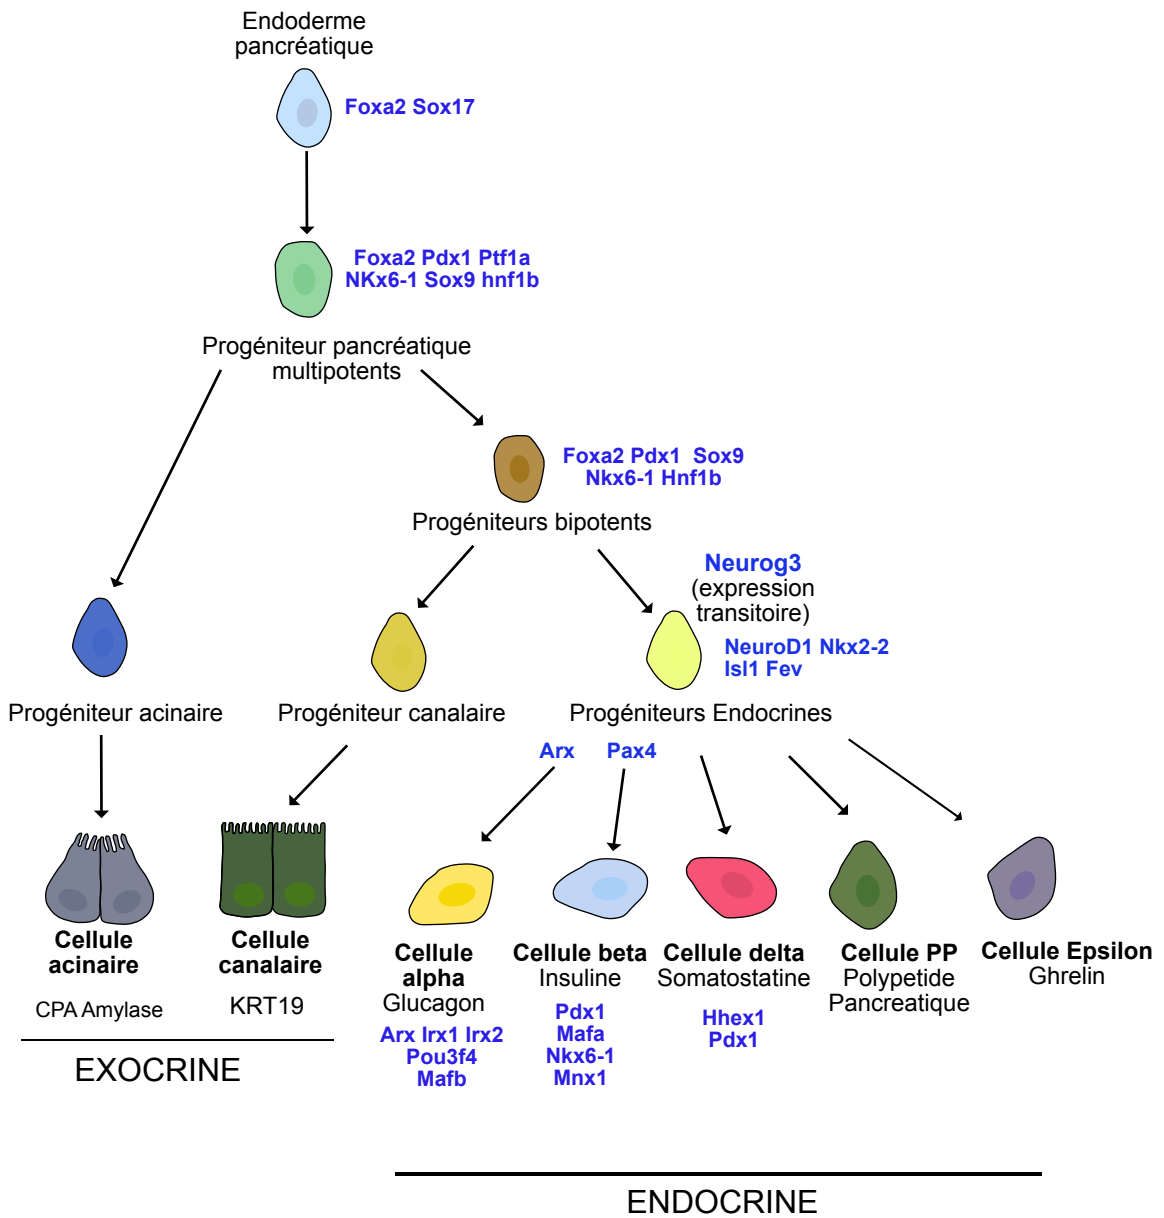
Endoderme pancréatique

Foxa2 Sox17

Foxa2 Pdx1 Ptf1a
NKx6-1 Sox9 hnf1b

Progéniteur pancréatique multipotents

Foxa2 Pdx1 Sox9
Nkx6-1 Hnf1b

Progéniteurs bipotents

Neurog3
(expression transitoire)

NeuroD1 Nkx2-2
Isl1 Fev

Progéniteur acinaire

Progéniteur canalaire

Progéniteurs Endocrines

Arx Pax4

Cellule acinaire

CPA Amylase

Cellule canalaire

KRT19

EXOCRINE

Cellule alpha
Glucagon
Arx Irx1 Irx2
Pou3f4
Mafb

Cellule beta
Insuline
Pdx1
Mafa
Nkx6-1
Mnx1

Cellule delta
Somatostatine
Hhex1
Pdx1

Cellule PP
Polypetide Pancreatique

Cellule Epsilon
Ghrelin

ENDOCRINE